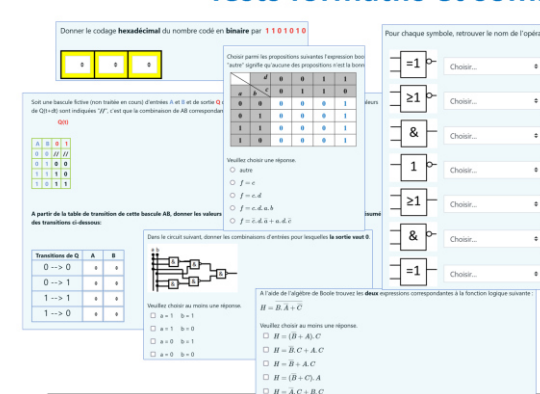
Tests formatifs et som

Donner le codage hexadécimal du nombre codé en binaire par 1 1 0 1 0 1 0

| 0 | 0 | 0 |
|---|---|---|

Soit une bascule fictive (non traitée en cours) d'entrées A et B et de sortie Q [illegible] de Q(t+dt) sont indiquées "?/?", c'est que la combinaison de AB correspondan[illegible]

Q(t)

| A | 0 | 0 | 1 |
|---|---|---|---|
| 0 | 0 | /// | /// |
| 0 | 1 | 0 | 0 |
| 1 | 1 | 0 | 0 |
| 1 | 0 | 1 | 1 |

A partir de la table de transition de cette bascule AB, donner les valeurs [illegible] des transitions ci-dessous:

| Transitions de Q | A | B |
|---|---|---|
| 0 --> 0 | | |
| 0 --> 1 | | |
| 1 --> 1 | | |
| 1 --> 0 | | |

Choisir parmi les propositions suivantes l'expression boo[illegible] "autre" signifie qu'aucune des propositions n'est la bonne

| a \ d | 0 | 0 | 1 | 1 |
|---|---|---|---|---|
| a b \ c | 0 | 1 | 1 | 0 |
| 0 0 | 0 | 0 | 0 | 1 |
| 0 1 | 0 | 0 | 0 | 1 |
| 1 1 | 0 | 0 | 0 | 1 |
| 1 0 | 0 | 0 | 0 | 1 |

Veuillez choisir une réponse.
autre
$f = c$
$f = c.d$
$f = c.d.a.b$
$f = \bar{c}.d.\bar{a} + a.d.\bar{c}$

Dans le circuit suivant, donner les combinaisons d'entrées pour lesquelles la sortie vaut 0

Veuillez choisir au moins une réponse.
a = 1 b = 1
a = 1 b = 0
a = 0 b = 1
a = 0 b = 0

Pour chaque symbole, retrouver le nom de l'opéra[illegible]

=1 Choisir...
≥1 Choisir...
& Choisir...
1 Choisir...
≥1 Choisir...
& Choisir...
=1 Choisir...

A l'aide de l'algèbre de Boole trouvez les deux expressions correspondantes à la fonction logique suivante :
$H = \overline{B}.\overline{\overline{A} + C}$

Veuillez choisir au moins une réponse.
$H = (\overline{B} + A).\overline{C}$
$H = \overline{B}.C + A.C$
$H = \overline{B} + A.C$
$H = (\overline{B} + C).A$
$H = \overline{A}.C + B.C$